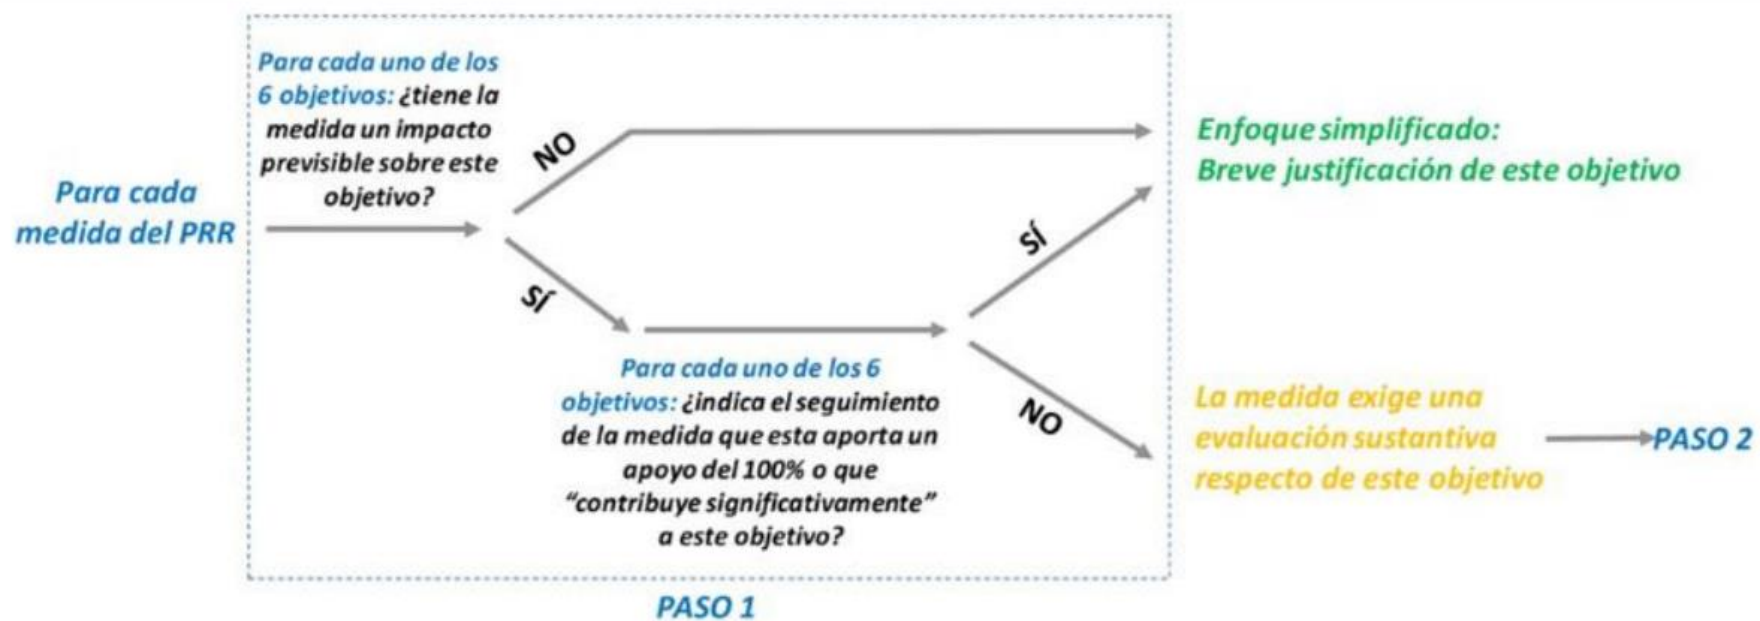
Para cada medida del PRR

Para cada uno de los 6 objetivos: ¿tiene la medida un impacto previsible sobre este objetivo?

NO

SÍ

Enfoque simplificado:
Breve justificación de este objetivo

Para cada uno de los 6 objetivos: ¿indica el seguimiento de la medida que esta aporta un apoyo del 100% o que "contribuye significativamente" a este objetivo?

SÍ

NO

La medida exige una evaluación sustantiva respecto de este objetivo

PASO 2

PASO 1